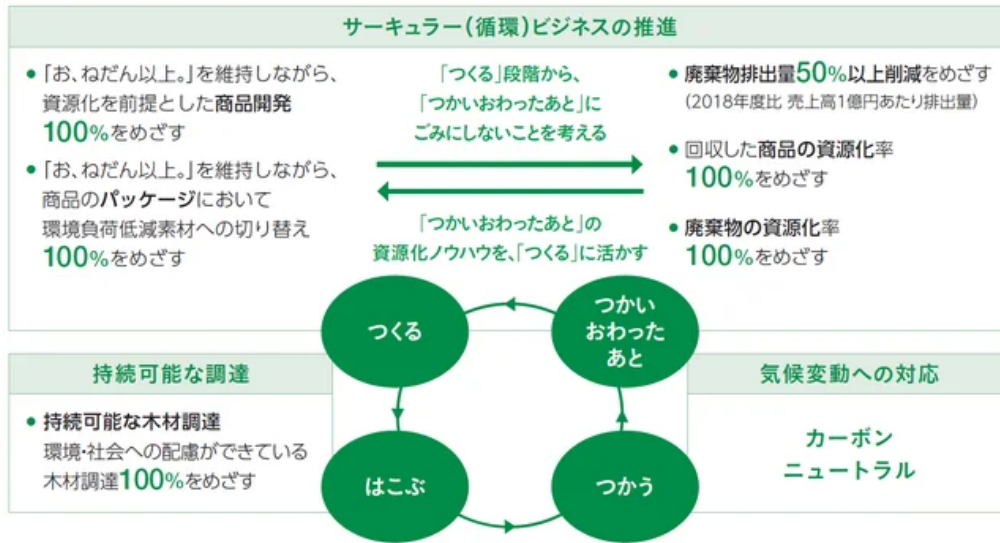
サーキュラー(循環)ビジネスの推進

• 「お、ねだん以上。」を維持しながら、資源化を前提とした商品開発100%をめざす

• 「お、ねだん以上。」を維持しながら、商品のパッケージにおいて環境負荷低減素材への切り替え100%をめざす

「つくる」段階から、「つかいおわったあと」にごみにしないことを考える

「つかいおわったあと」の資源化ノウハウを、「つくる」に活かす

• 廃棄物排出量50%以上削減をめざす
(2018年度比 売上高1億円あたり排出量)

• 回収した商品の資源化率100%をめざす

• 廃棄物の資源化率100%をめざす

つくる

つかいおわったあと

はこぶ

つかう

持続可能な調達

• 持続可能な木材調達
環境·社会への配慮ができている木材調達100%をめざす

気候変動への対応

カーボンニュートラル